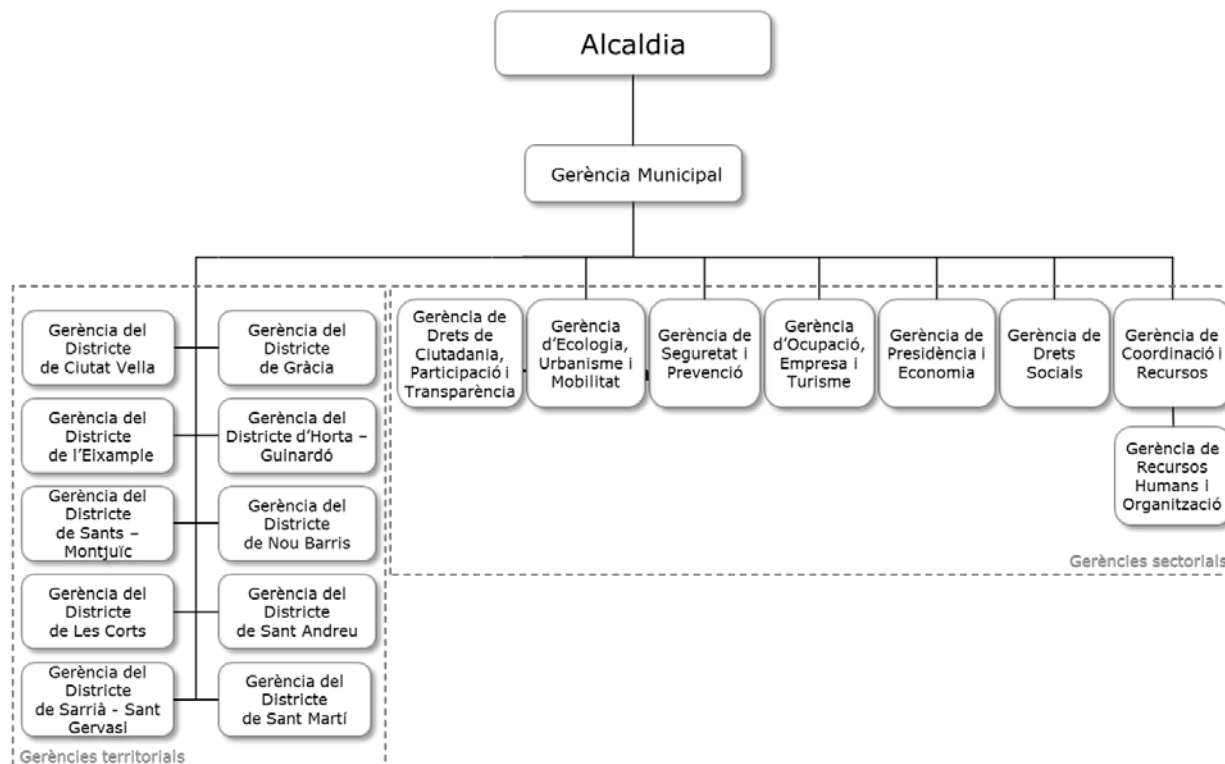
Alcaldia

Gerència Municipal

Gerència del Districte de Ciutat Vella

Gerència del Districte de Gràcia

Gerència del Districte de l'Eixample

Gerència del Districte d'Horta – Guinardó

Gerència del Districte de Sants – Montjuïc

Gerència del Districte de Nou Barris

Gerència del Districte de Les Corts

Gerència del Districte de Sant Andreu

Gerència del Districte de Sarrià - Sant Gervasi

Gerència del Districte de Sant Martí

Gerències territorials

Gerència de Drets de Ciutadania, Participació i Transparència

Gerència d'Ecologia, Urbanisme i Mobilitat

Gerència de Seguretat i Prevenció

Gerència d'Ocupació, Empresa i Turisme

Gerència de Presidència i Economia

Gerència de Drets Socials

Gerència de Coordinació i Recursos

Gerència de Recursos Humans i Organització

Gerències sectorials